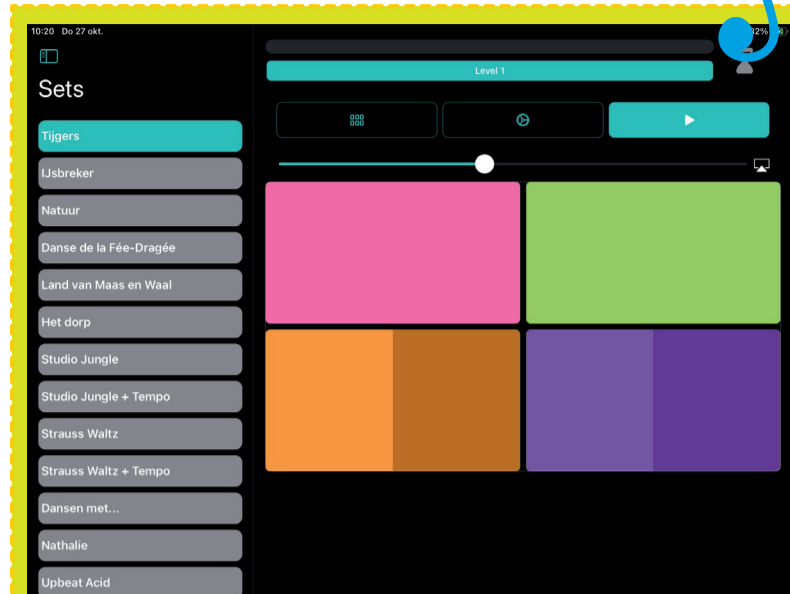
10:20 Do 27 okt.

Sets

Tijgers
IJsbreker
Natuur
Danse de la Fée-Dragée
Land van Maas en Waal
Het dorp
Studio Jungle
Studio Jungle + Tempo
Strauss Waltz
Strauss Waltz + Tempo
Dansen met...
Nathalie
Upbeat Acid

Level 1